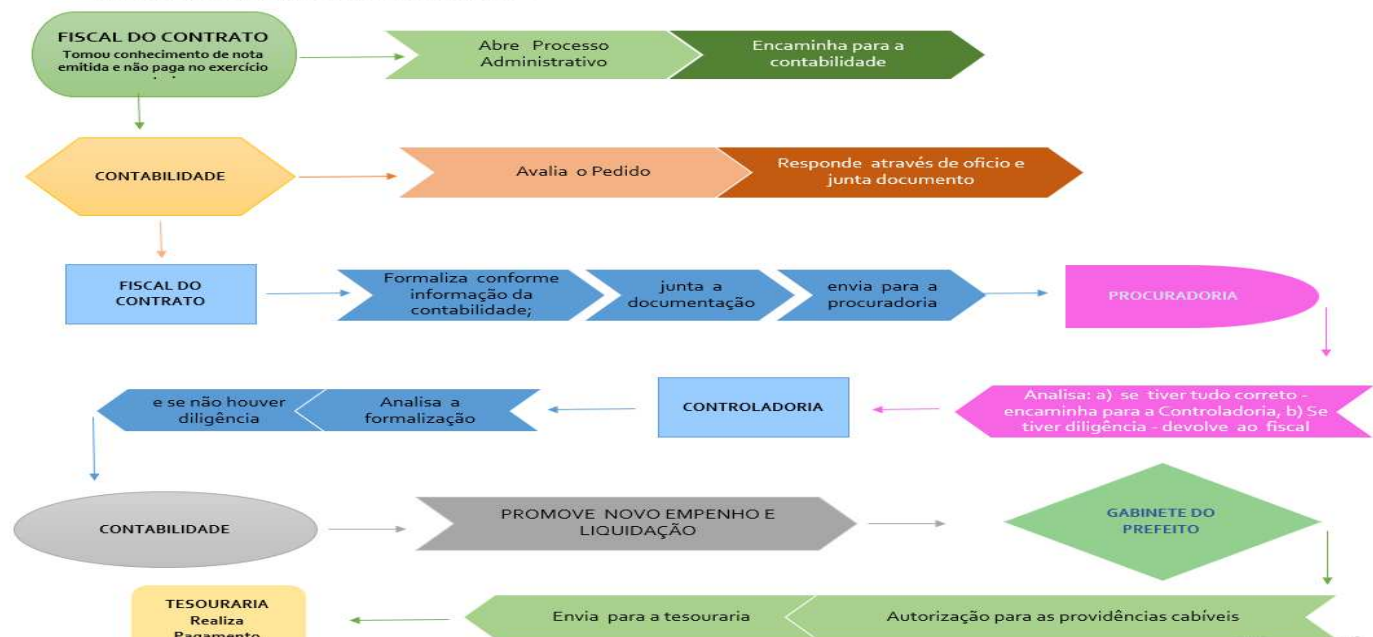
FISCAL DO CONTRATO
Tomou conhecimento de nota emitida e não paga no exercício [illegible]

Abre Processo Administrativo

Encaminha para a contabilidade

CONTABILIDADE

Avalia o Pedido

Responde através de ofício e junta documento

FISCAL DO CONTRATO

Formaliza conforme informação da contabilidade;

junta a documentação

envia para a procuradoria

PROCURADORIA

Analisa: a) se tiver tudo correto - encaminha para a Controladoria, b) Se tiver diligência - devolve ao fiscal

CONTROLADORIA

Analisa a formalização

e se não houver diligência

CONTABILIDADE

PROMOVE NOVO EMPENHO E LIQUIDAÇÃO

GABINETE DO PREFEITO

Autorização para as providências cabíveis

Envia para a tesouraria

TESOURARIA
Realiza
Pagamento